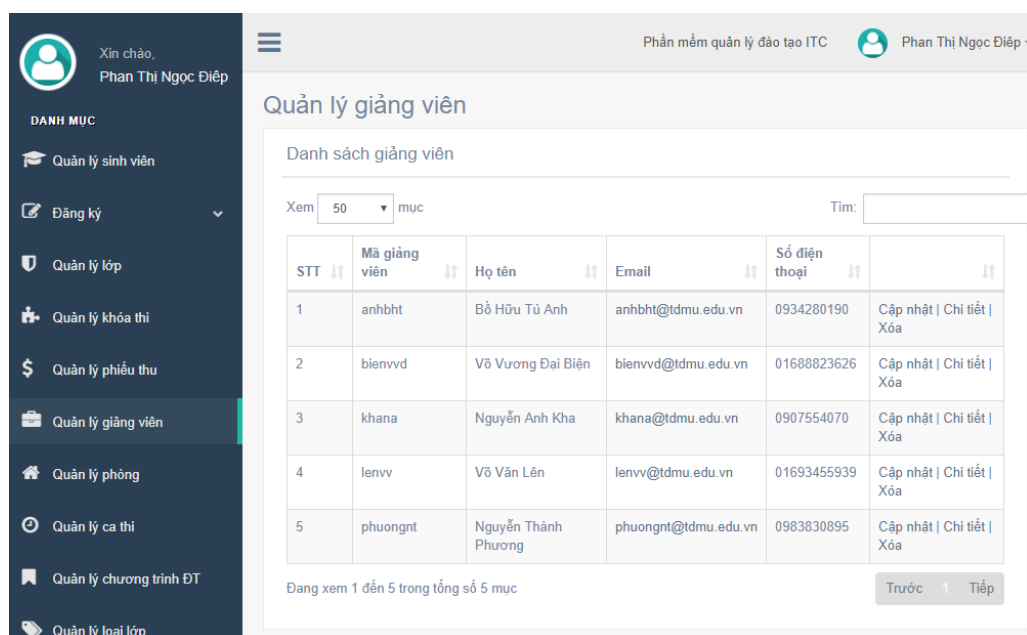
Xin chào,
Phan Thị Ngọc Điệp

DANH MỤC

Quản lý sinh viên

Đăng ký

Quản lý lớp

Quản lý khóa thi

Quản lý phiếu thu

Quản lý giảng viên

Quản lý phòng

Quản lý ca thi

Quản lý chương trình ĐT

Quản lý loại lớp

Phần mềm quản lý đào tạo ITC    Phan Thị Ngọc Điệp

Quản lý giảng viên

Danh sách giảng viên

Xem 50 mục    Tìm:

| STT | Mã giảng viên | Họ tên | Email | Số điện thoại | |
|---|---|---|---|---|---|
| 1 | anhbht | Bồ Hữu Tú Anh | anhbht@tdmu.edu.vn | 0934280190 | Cập nhật \| Chi tiết \| Xóa |
| 2 | bienvvd | Võ Vương Đại Biện | bienvvd@tdmu.edu.vn | 01688823626 | Cập nhật \| Chi tiết \| Xóa |
| 3 | khana | Nguyễn Anh Kha | khana@tdmu.edu.vn | 0907554070 | Cập nhật \| Chi tiết \| Xóa |
| 4 | lenvv | Võ Văn Lên | lenvv@tdmu.edu.vn | 01693455939 | Cập nhật \| Chi tiết \| Xóa |
| 5 | phuongnt | Nguyễn Thành Phương | phuongnt@tdmu.edu.vn | 0983830895 | Cập nhật \| Chi tiết \| Xóa |

Đang xem 1 đến 5 trong tổng số 5 mục

Trước 1 Tiếp